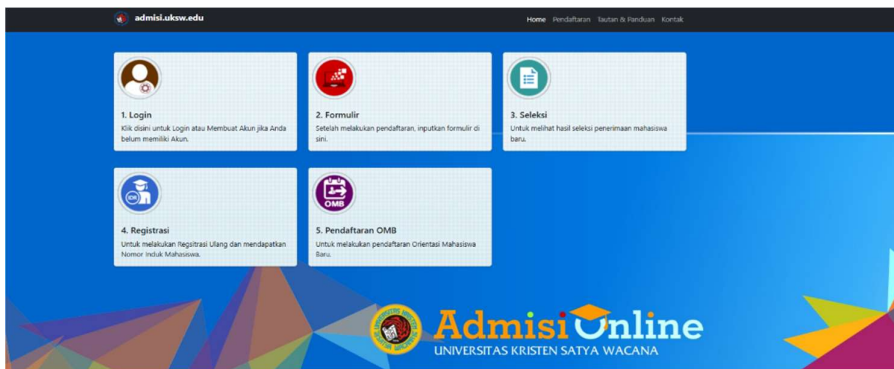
admisi.uksw.edu

Home Pendaftaran Tautan & Panduan Kontak

1. Login
Klik disini untuk Login atau Membuat Akun jika Anda belum memiliki Akun.

2. Formulir
Setelah melakukan pendaftaran, inputkan formulir di sini.

3. Seleksi
Untuk melihat hasil seleksi penerimaan mahasiswa baru.

4. Registrasi
Untuk melakukan Registrasi Ulang dan mendapatkan Nomor Induk Mahasiswa.

OMB
5. Pendaftaran OMB
Untuk melakukan pendaftaran Orientasi Mahasiswa Baru.

AdmisiOnline
UNIVERSITAS KRISTEN SATYA WACANA